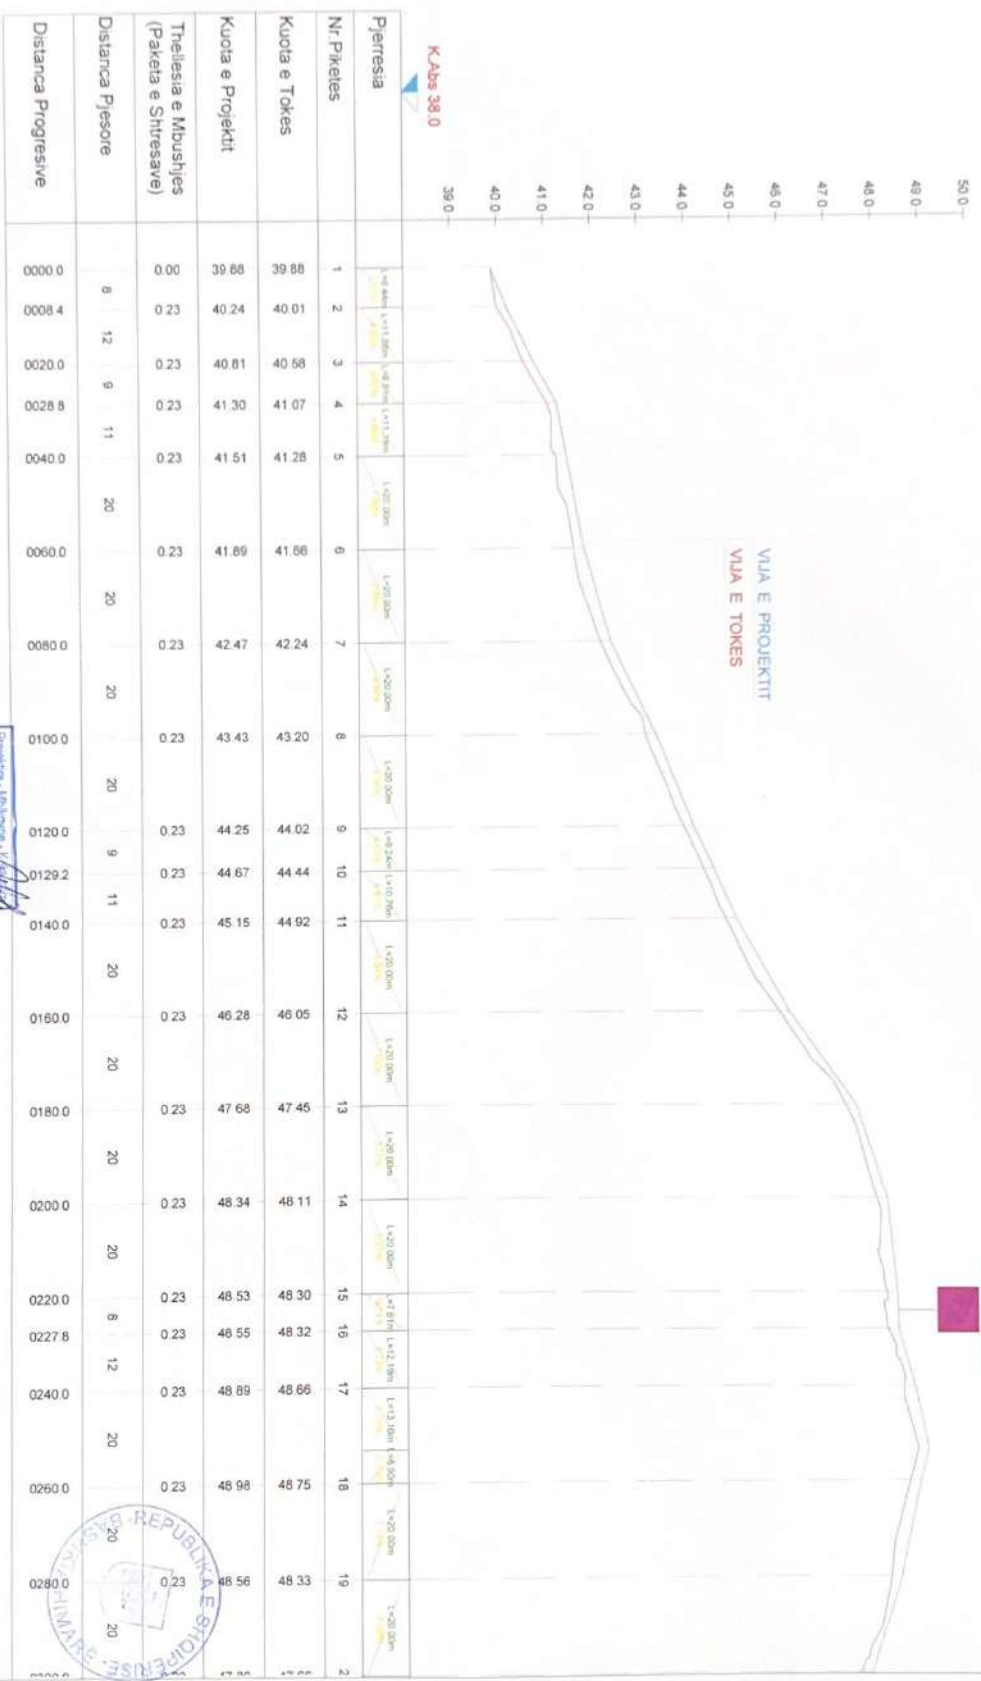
K.Abs 38.0

39.0
40.0
41.0
42.0
43.0
44.0
45.0
46.0
47.0
48.0
49.0
50.0

VIJA E PROJEKTIT
VIJA E TOKES

| Pjerresia | | | | | | | | | | | | | | | | | | | |
|---|---|---|---|---|---|---|---|---|---|---|---|---|---|---|---|---|---|---|---|
| Nr. Piketes | 1 | 2 | 3 | 4 | 5 | 6 | 7 | 8 | 9 | 10 | 11 | 12 | 13 | 14 | 15 | 16 | 17 | 18 | 19 |
| Kuota e Tokes | 39.88 | 40.01 | 40.58 | 41.07 | 41.28 | 41.66 | 42.24 | 43.20 | 44.02 | 44.44 | 44.92 | 46.05 | 47.45 | 48.11 | 48.30 | 48.32 | 48.66 | 48.75 | 48.33 |
| Kuota e Projektit | 39.88 | 40.24 | 40.81 | 41.30 | 41.51 | 41.89 | 42.47 | 43.43 | 44.25 | 44.67 | 45.15 | 46.28 | 47.68 | 48.34 | 48.53 | 48.55 | 48.89 | 48.98 | 48.56 |
| Thellesia e Mbushjes (Paketa e Shtresave) | 0.00 | 0.23 | 0.23 | 0.23 | 0.23 | 0.23 | 0.23 | 0.23 | 0.23 | 0.23 | 0.23 | 0.23 | 0.23 | 0.23 | 0.23 | 0.23 | 0.23 | 0.23 | 0.23 |
| Distanca Pjesore | 8 | 12 | 9 | 11 | 20 | 20 | 20 | 20 | 9 | 11 | 20 | 20 | 20 | 20 | 8 | 12 | 20 | 20 | 20 |
| Distanca Progresive | 0000.0 | 0008.4 | 0020.0 | 0028.8 | 0040.0 | 0060.0 | 0080.0 | 0100.0 | 0120.0 | 0129.2 | 0140.0 | 0160.0 | 0180.0 | 0200.0 | 0220.0 | 0227.8 | 0240.0 | 0260.0 | 0280.0 |

L=8.44m L=11.56m L=8.81m L=11.19m L=20.00m L=20.00m L=20.00m L=20.00m L=9.24m L=10.76m L=20.00m L=20.00m L=20.00m L=20.00m L=7.81m L=12.19m L=13.10m L=6.90m L=20.00m L=20.00m

REPUBLIKA E SHQIPERISE HIMARE
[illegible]